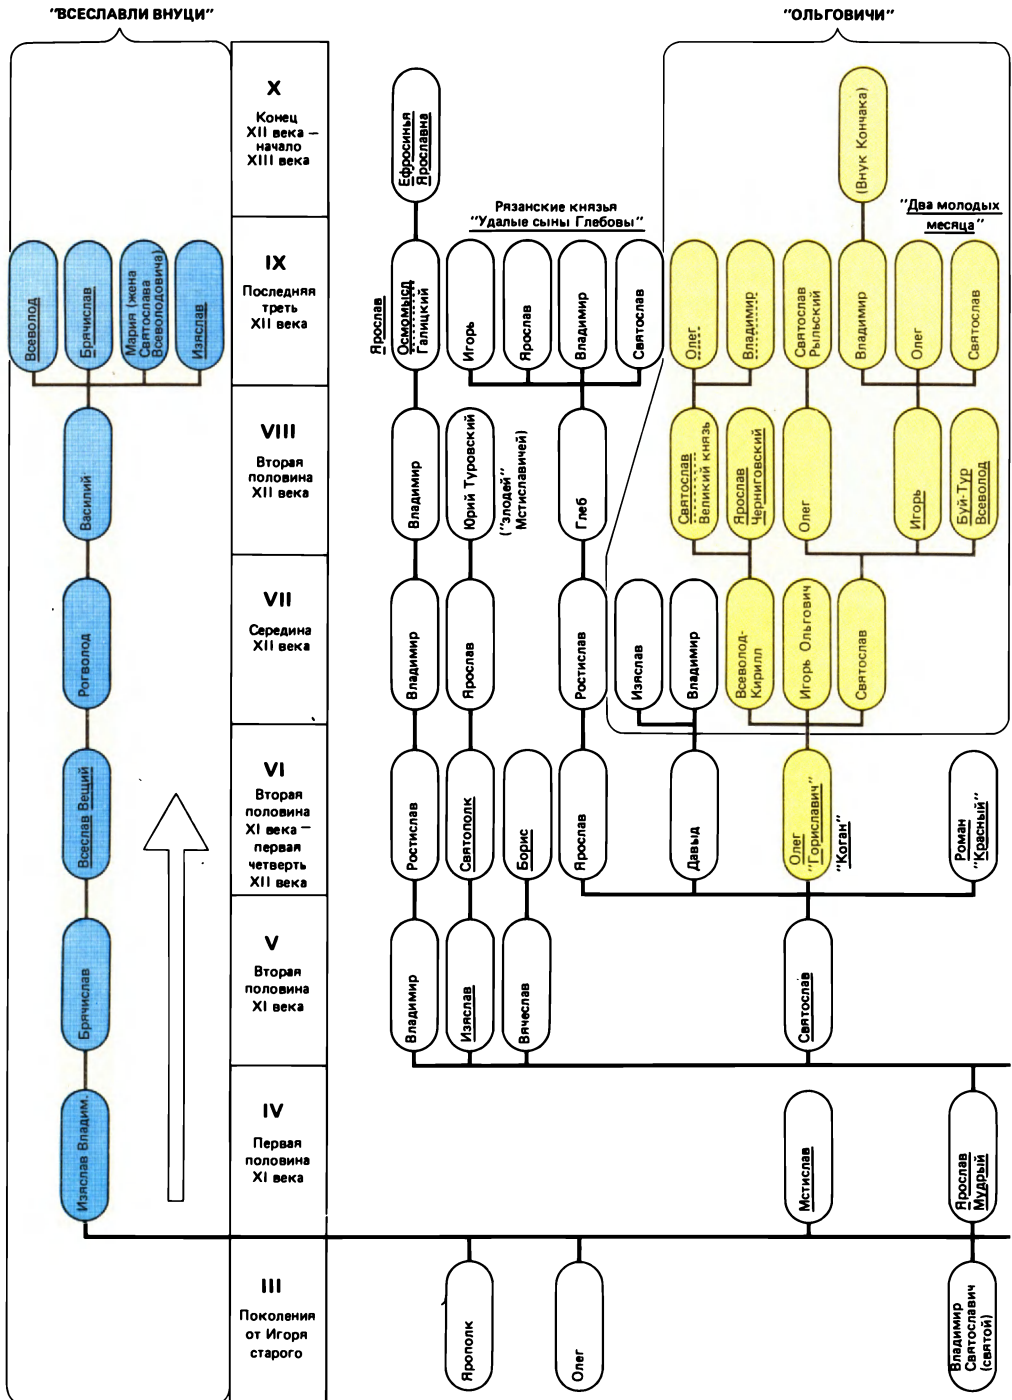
"ВСЕСЛАВЛИ ВНУЦИ"

"ОЛЬГОВИЧИ"

X
Конец XII века – начало XIII века

IX
Последняя треть XII века

VIII
Вторая половина XII века

VII
Середина XII века

VI
Вторая половина XI века – первая четверть XII века

V
Вторая половина XI века

IV
Первая половина XI века

III
Поколения от Игоря старого

Всеволод
Брячислав
Мария (жена Святослава Всеволодовича)
Изяслав
Василий
Рогволод
Всеслав Вещий
Брячислав
Изяслав Владим.

Ефросинья Ярославна
Ярослав Осмомысл Галицкий
Владимир
Владимир
Ростислав
Владимир

Рязанские князья
"Удалые сыны Глебовы"
Игорь
Ярослав
Владимир
Святослав

Юрий Туровский
("злодей" Мстиславичей)
Ярослав
Святополк
Изяслав

Борис
Вячеслав

Глеб
Ростислав
Ярослав

Изяслав
Владимир
Давыд

(Внук Кончака)
"Два молодых месяца"
Олег
Владимир
Святослав Рыльский
Владимир
Олег
Святослав
Святослав Великий князь
Ярослав Черниговский
Олег
Игорь
Буй-Тур Всеволод
Всеволод-Кирилл
Игорь Ольгович
Святослав
Олег "Гориславич"
"Коган"
Роман "Красный"
Святослав
Мстислав
Ярослав Мудрый

Ярополк
Олег
Владимир Святославич (святой)